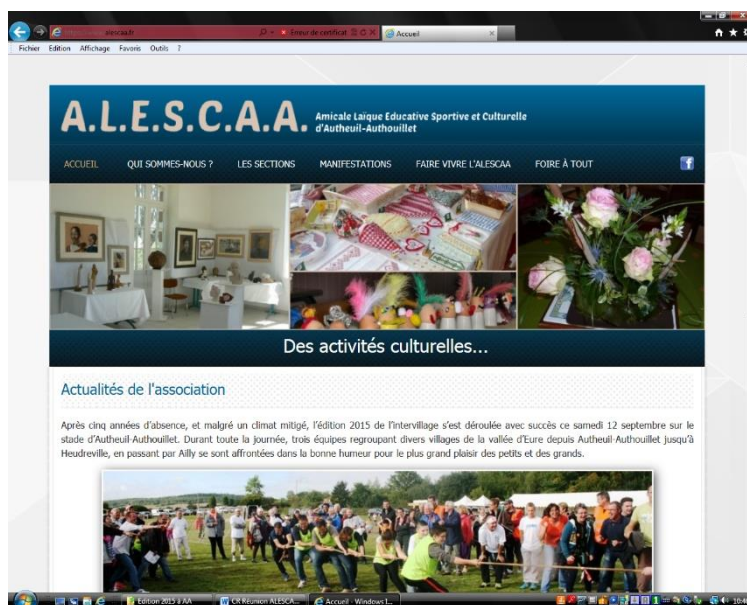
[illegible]alescaa.fr
Erreur de certificat
Accueil

Fichier Edition Affichage Favoris Outils ?

A.L.E.S.C.A.A. Amicale Laïque Educative Sportive et Culturelle d'Autheuil-Authouillet

ACCUEIL QUI SOMMES-NOUS ? LES SECTIONS MANIFESTATIONS FAIRE VIVRE L'ALESCAA FOIRE À TOUT

Des activités culturelles...

Actualités de l'association

Après cinq années d'absence, et malgré un climat mitigé, l'édition 2015 de l'intervillage s'est déroulée avec succès ce samedi 12 septembre sur le stade d'Autheuil-Authouillet. Durant toute la journée, trois équipes regroupant divers villages de la vallée d'Eure depuis Autheuil-Authouillet jusqu'à Heudreville, en passant par Ailly se sont affrontées dans la bonne humeur pour le plus grand plaisir des petits et des grands.

Edition 2015 à AA
CR Réunion ALESCA...
Accueil - Windows I...